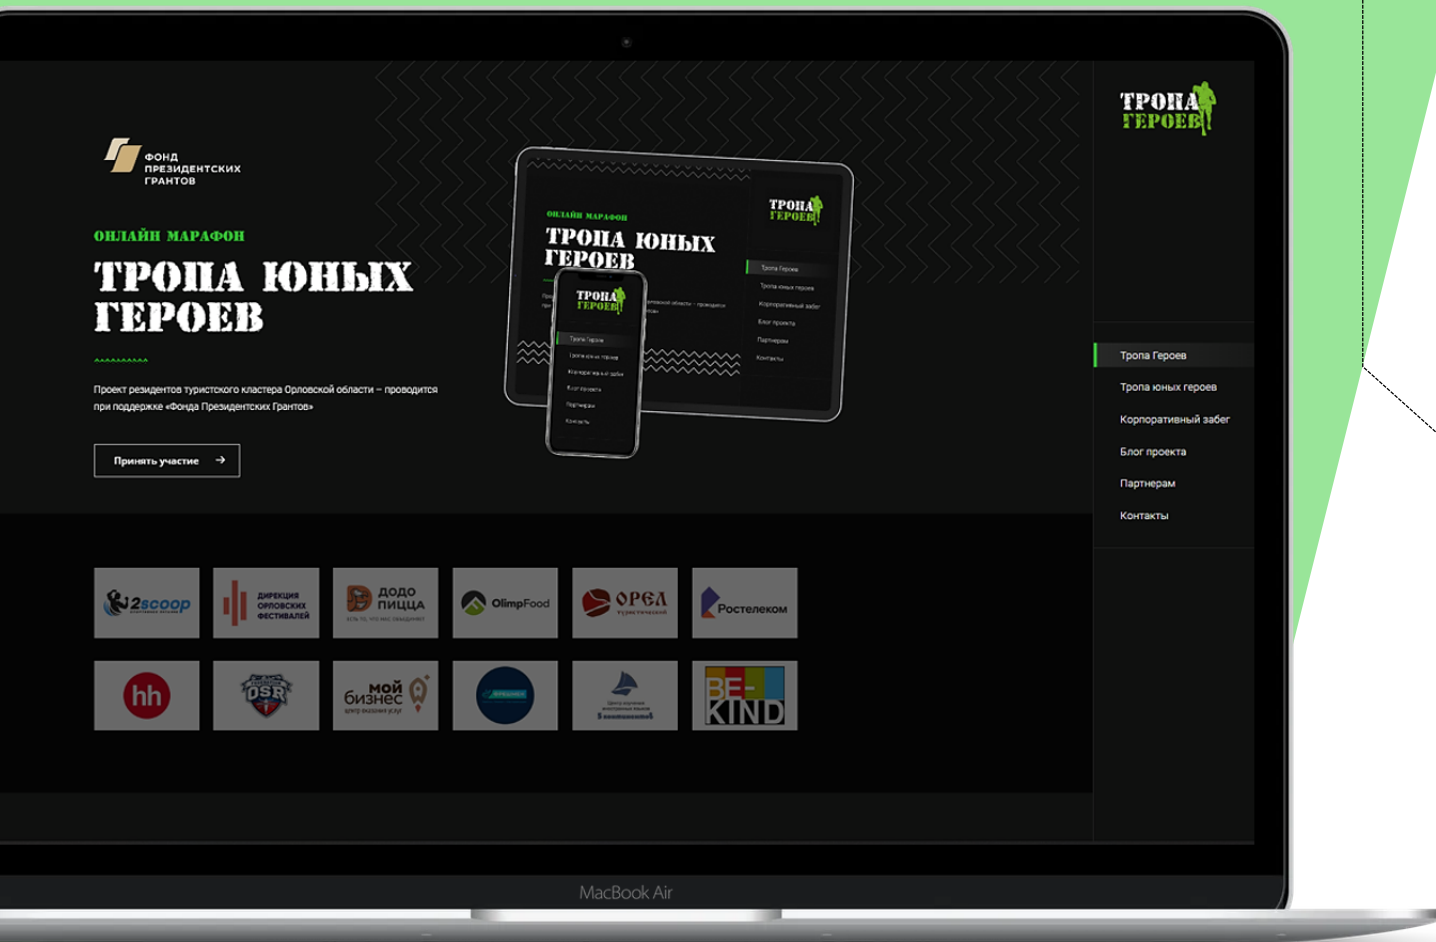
ФОНД ПРЕЗИДЕНТСКИХ ГРАНТОВ

ОНЛАЙН МАРАФОН

ТРОПА ЮНЫХ ГЕРОЕВ

Проект резидентов туристского кластера Орловской области – проводится при поддержке «Фонда Президентских Грантов»

Принять участие

ОНЛАЙН МАРАФОН

ТРОПА ЮНЫХ ГЕРОЕВ

ТРОПА ГЕРОЕВ

Тропа Героев
Тропа юных героев
Корпоративный забег
Блог проекта
Партнерам
Контакты

ТРОПА ГЕРОЕВ

Тропа Героев
Тропа юных героев
Корпоративный забег
Блог проекта
Партнерам
Контакты

ТРОПА ГЕРОЕВ

Тропа Героев

Тропа юных героев

Корпоративный забег

Блог проекта

Партнерам

Контакты

2scoop

ДИРЕКЦИЯ ОРЛОВСКИХ ФЕСТИВАЛЕЙ

ДОДО ПИЦЦА

OlimpFood

ОРЕЛ

Ростелеком

hh

DSR

мой бизнес

BE-KIND

MacBook Air